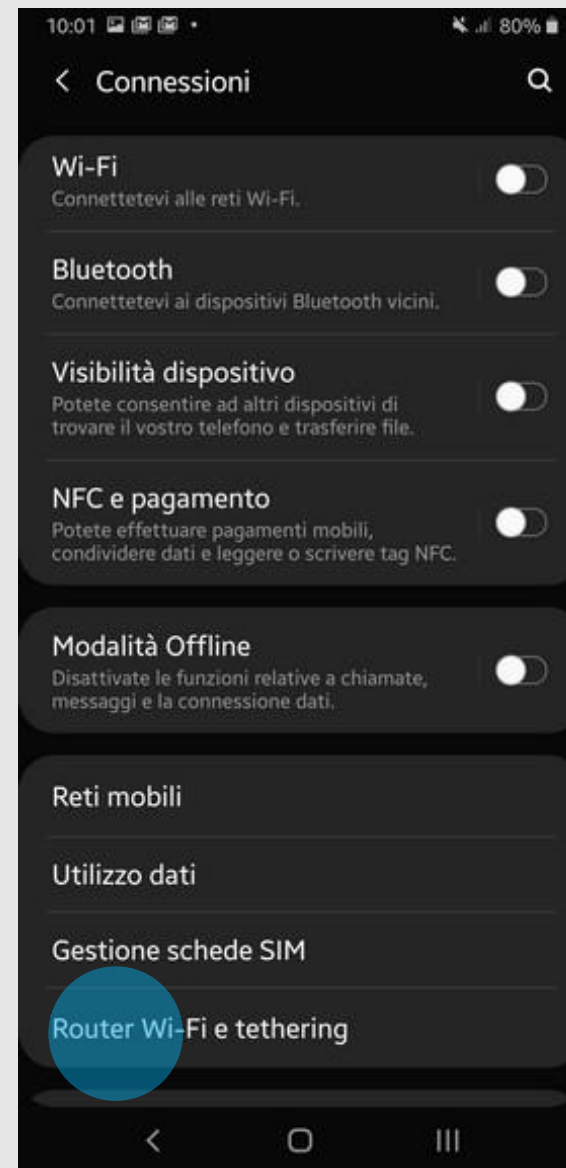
10:01 80%

Connessioni

Wi-Fi
Connettetevi alle reti Wi-Fi.

Bluetooth
Connettetevi ai dispositivi Bluetooth vicini.

Visibilità dispositivo
Potete consentire ad altri dispositivi di trovare il vostro telefono e trasferire file.

NFC e pagamento
Potete effettuare pagamenti mobili, condividere dati e leggere o scrivere tag NFC.

Modalità Offline
Disattivate le funzioni relative a chiamate, messaggi e la connessione dati.

Reti mobili

Utilizzo dati

Gestione schede SIM

Router Wi-Fi e tethering